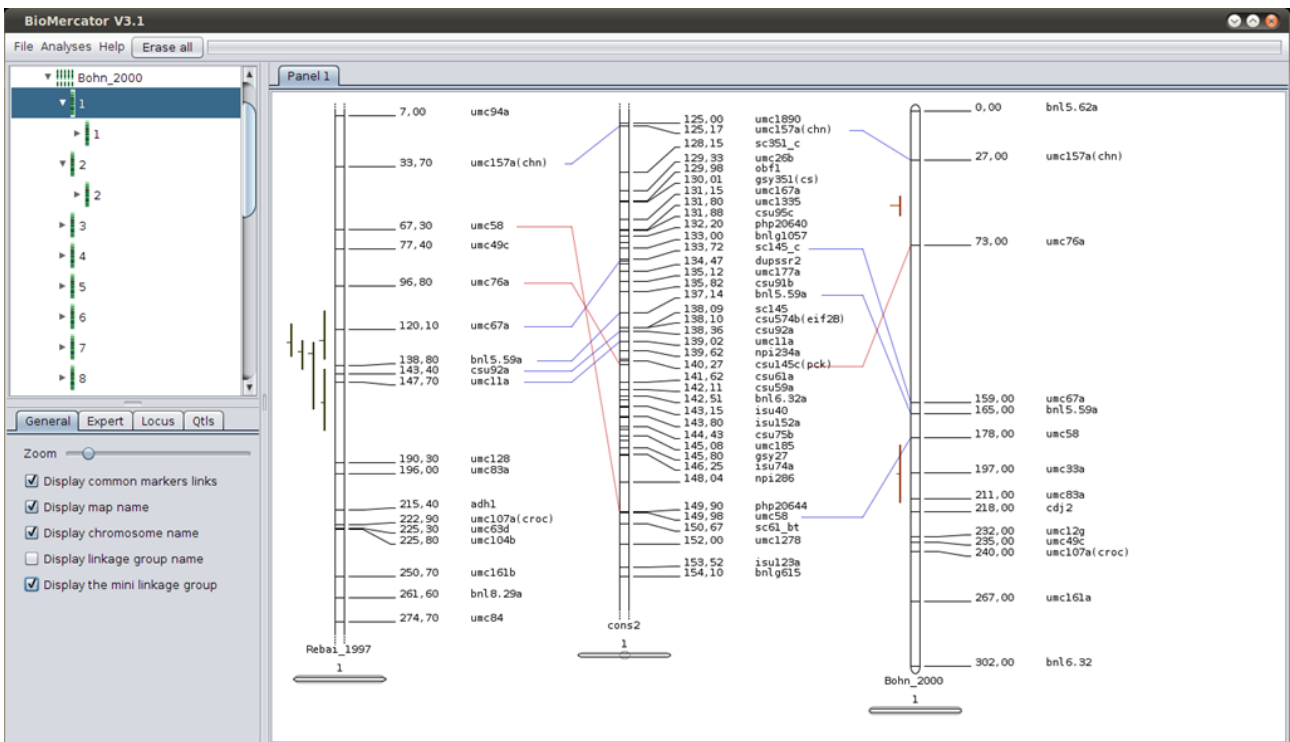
BioMercator V3.1

File Analyses Help Erase all

Bohn_2000
1
1
2
2
3
4
5
6
7
8

General Expert Locus Qtls

Zoom

Display common markers links
Display map name
Display chromosome name
Display linkage group name
Display the mini linkage group

Panel 1

7,00 umc94a
33,70 umc157a(chn)
67,30 umc58
77,40 umc49c
96,80 umc76a
120,10 umc67a
138,80 bnl5.59a
143,40 csu92a
147,70 umc11a
190,30 umc128
196,00 umc83a
215,40 adh1
222,90 umc107a(croc)
225,30 umc63d
225,80 umc104b
250,70 umc161b
261,60 bnl8.29a
274,70 umc84
Rebai_1997
1

125,00 umc1890
125,17 umc157a(chn)
128,15 sc351_c
129,33 umc26b
129,98 obf1
130,01 gsy351(cs)
131,15 umc167a
131,80 umc1335
131,88 csu95c
132,20 php20640
133,00 bnlg1057
133,72 sc145_c
134,47 dupssr2
135,12 umc177a
135,82 csu91b
137,14 bnl5.59a
138,09 sc145
138,10 csu574b(eif2B)
138,36 csu92a
139,02 umc11a
139,62 npi234a
140,27 csu145c(pck)
141,62 csu61a
142,11 csu59a
142,51 bnl6.32a
143,15 isu40
143,80 isu152a
144,43 csu75b
145,08 umc185
145,80 gsy27
146,25 isu74a
148,04 npi286
149,90 php20644
149,98 umc58
150,67 sc61_bt
152,00 umc1278
153,52 isu123a
154,10 bnlg615
cons2
1

0,00 bnl5.62a
27,00 umc157a(chn)
73,00 umc76a
159,00 umc67a
165,00 bnl5.59a
178,00 umc58
197,00 umc33a
211,00 umc83a
218,00 cdj2
232,00 umc12g
235,00 umc49c
240,00 umc107a(croc)
267,00 umc161a
302,00 bnl6.32
Bohn_2000
1